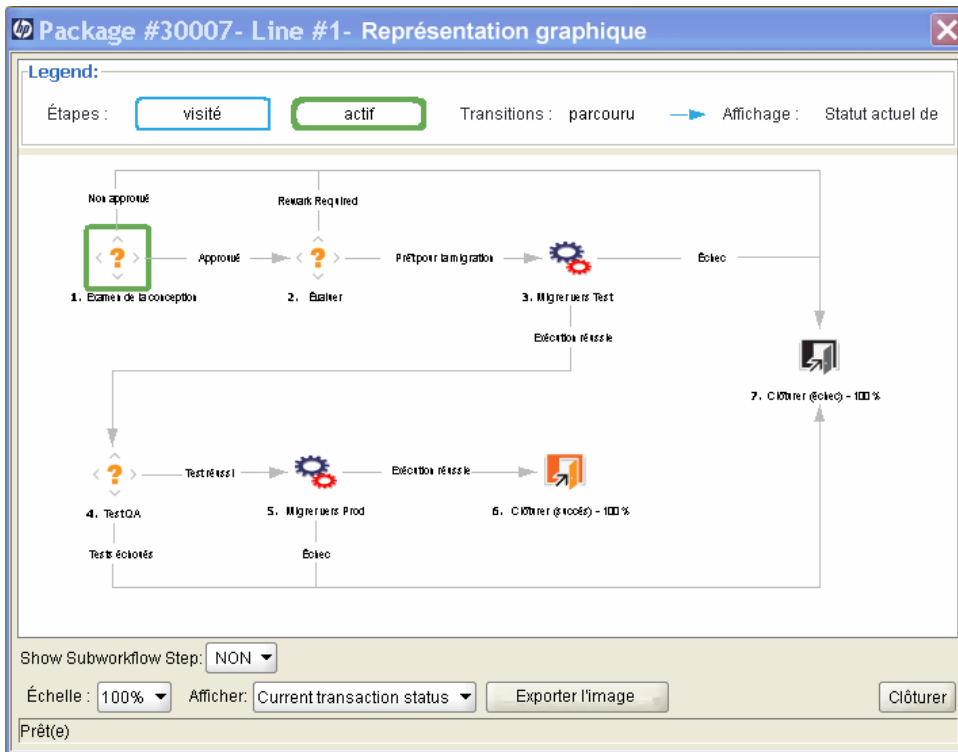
Package #30007- Line #1- Représentation graphique

Legend:

Étapes : visité actif Transitions : parcouru Affichage : Statut actuel de

Non approuvé

Rework Required

Approuvé

Prêt pour la migration

Échec

1. Examen de la conception

2. Évaluer

3. Migrer vers Test

Exécution réussie

7. Clôturer (Échec) - 100 %

Test réussi

Exécution réussie

4. Test QA

5. Migrer vers Prod

6. Clôturer (succès) - 100 %

Tests échoués

Échec

Show Subworkflow Step: NON

Échelle : 100% Afficher: Current transaction status Exporter l'image Clôturer

Prêt(e)